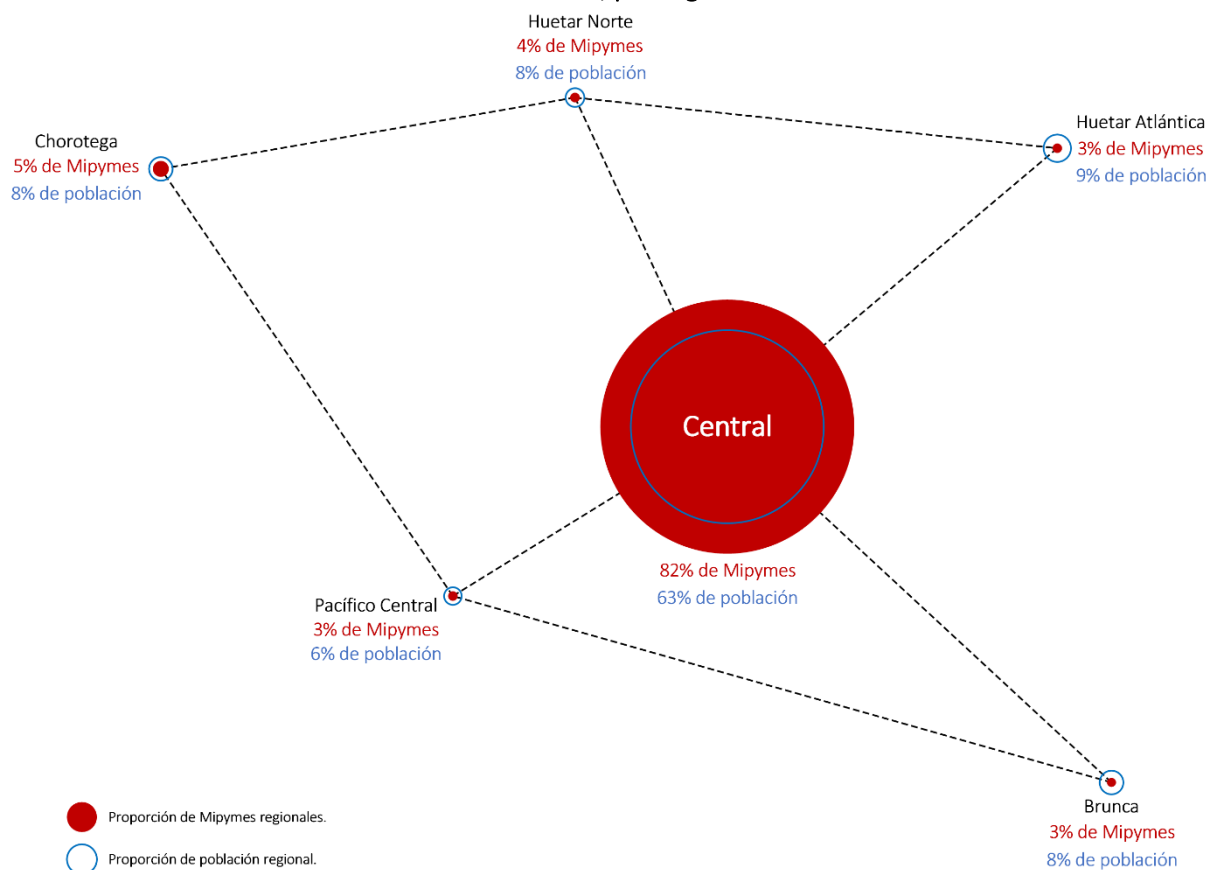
Huetar Norte
4% de Mipymes
8% de población

Chorotega
5% de Mipymes
8% de población

Huetar Atlántica
3% de Mipymes
9% de población

Central

82% de Mipymes
63% de población

Pacífico Central
3% de Mipymes
6% de población

Brunca
3% de Mipymes
8% de población

Proporción de Mipymes regionales.

Proporción de población regional.